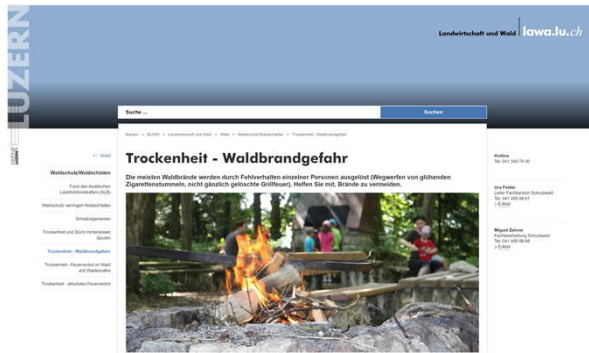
LUZERN

Landwirtschaft und Wald | lawa.lu.ch

Suche ...

Suchen

Kanton > BUWD > Landwirtschaft und Wald > Wald > Waldschutz/Waldschäden > Trockenheit - Waldbrandgefahr

<< Wald

Waldschutz/Waldschäden

Fund des Asiatischen Laubholzbockkäfers (ALB)

Waldschutz verringert Waldschäden

Schadorganismen

Trockenheit und Sturm hinterlassen Spuren

Trockenheit - Waldbrandgefahr

Trockenheit - Feuerverbot im Wald und Waldesnähe

Trockenheit - absolutes Feuerverbot

Trockenheit - Waldbrandgefahr

Die meisten Waldbrände werden durch Fehlverhalten einzelner Personen ausgelöst (Wegwerfen von glühenden Zigarettenstummeln, nicht gänzlich gelöschte Grillfeuer). Helfen Sie mit, Brände zu vermeiden.

Hotline
Tel. 041 349 74 00

Urs Felder
Leiter Fachbereich Schutzwald
Tel. 041 455 88 61
> E-Mail

Miguel Zehner
Fachbearbeitung Schutzwald
Tel. 041 455 88 68
> E-Mail